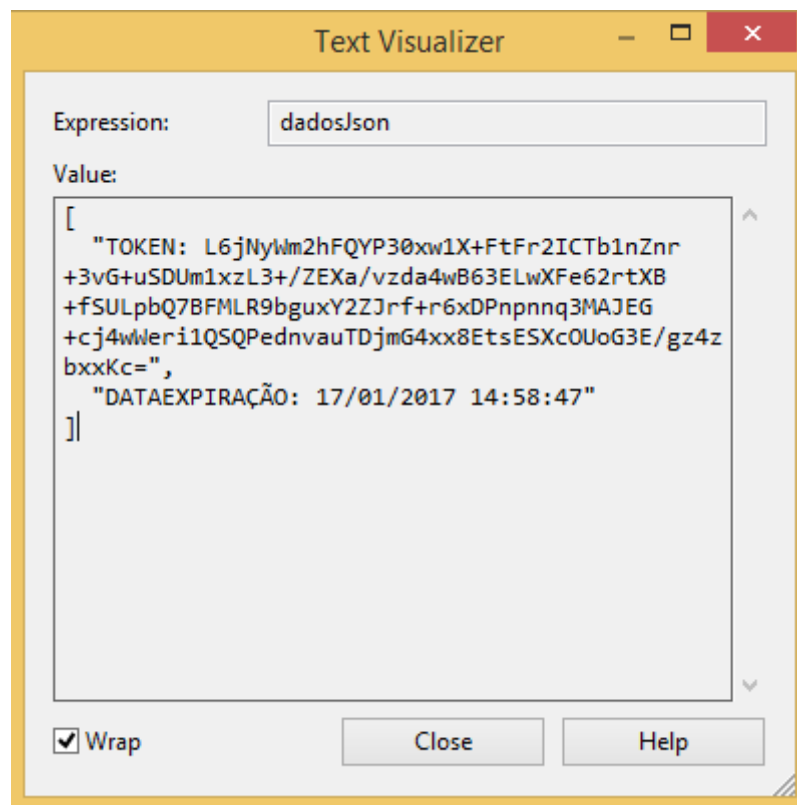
Text Visualizer

Expression: dadosJson

Value:

[
  "TOKEN: L6jNyWm2hFQYP30xw1X+FtFr2ICTb1nZnr+3vG+uSDUm1xzL3+/ZEXa/vzda4wB63ELwXFe62rtXB+fSULpbQ7BFMLR9bguxY2ZJrf+r6xDPnpnnq3MAJEG+cj4wWeri1QSQPednvauTDjmG4xx8EtsESXcOUoG3E/gz4zbxxKc=",
  "DATAEXPIRAÇÃO: 17/01/2017 14:58:47"
]

Wrap

Close

Help